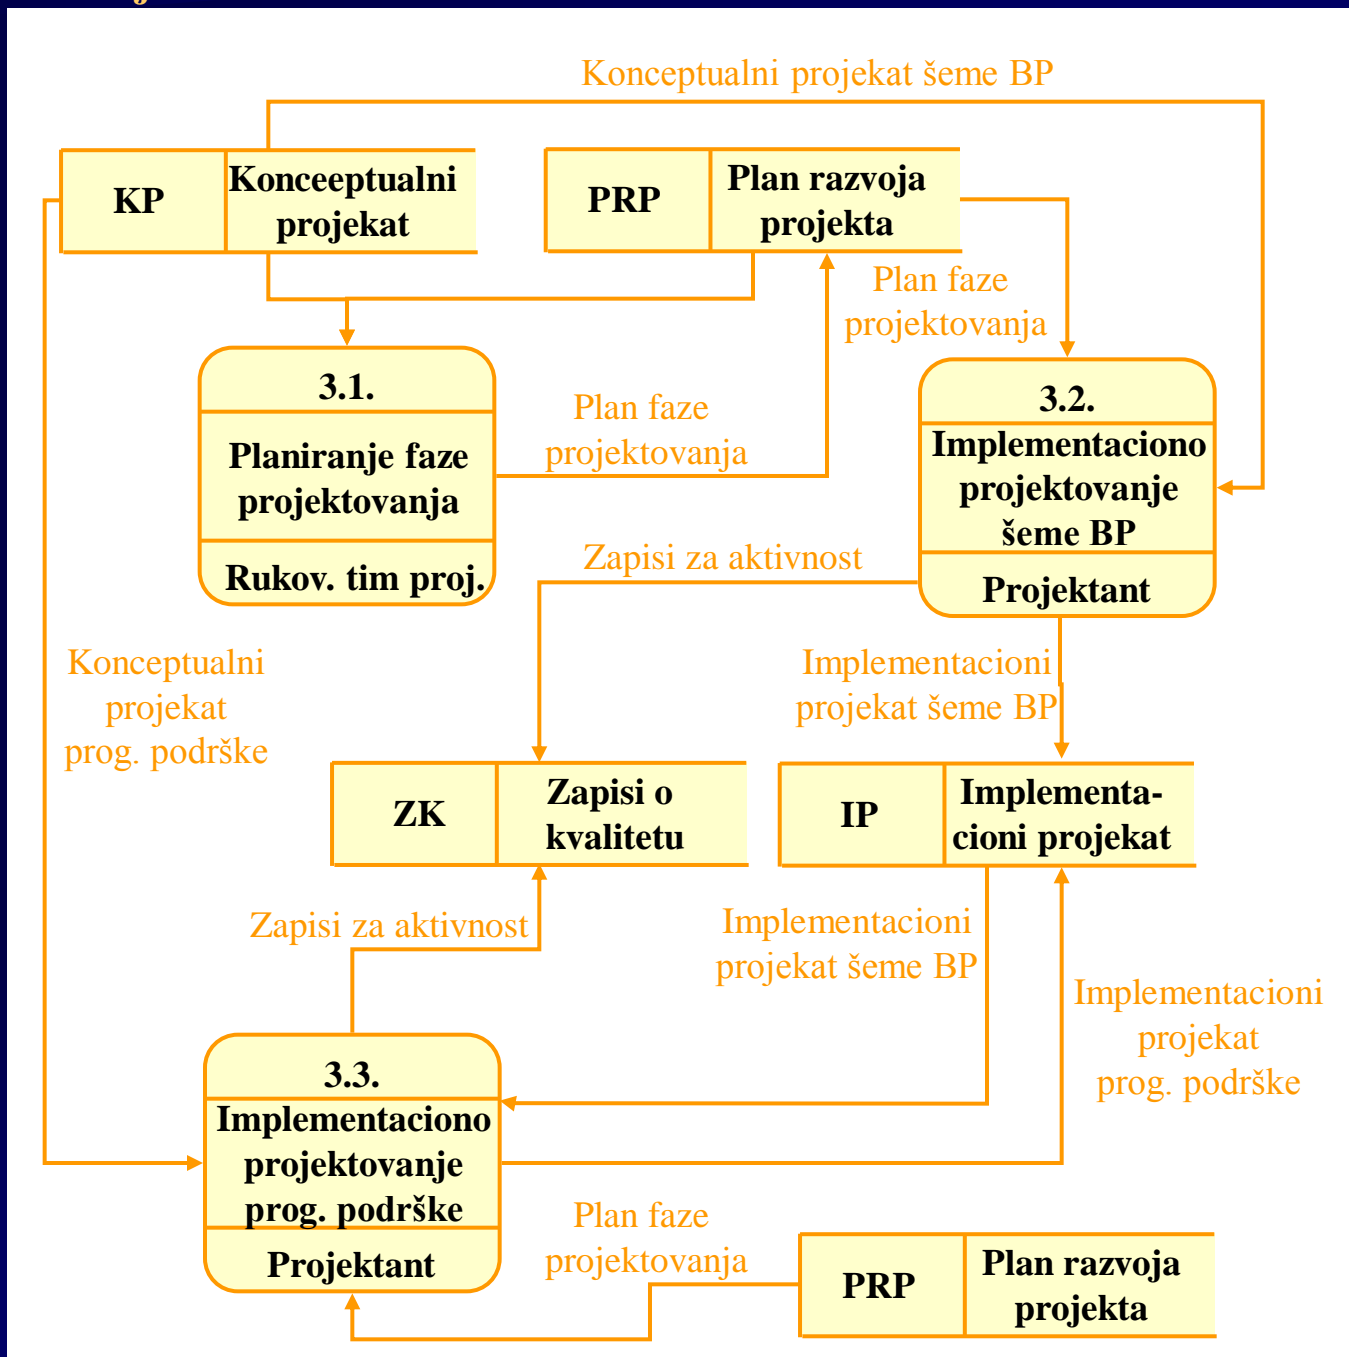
Konceptualni projekat šeme BP

KP | Konceeptualni projekat

PRP | Plan razvoja projekta

Plan faze projektovanja

3.1.
Planiranje faze projektovanja
Rukov. tim proj.

Plan faze projektovanja

3.2.
Implementaciono projektovanje šeme BP
Projektant

Zapisi za aktivnost

Konceptualni projekat prog. podrške

Implementacioni projekat šeme BP

ZK | Zapisi o kvalitetu

IP | Implementacioni projekat

Zapisi za aktivnost

Implementacioni projekat šeme BP

Implementacioni projekat prog. podrške

3.3.
Implementaciono projektovanje prog. podrške
Projektant

Plan faze projektovanja

PRP | Plan razvoja projekta